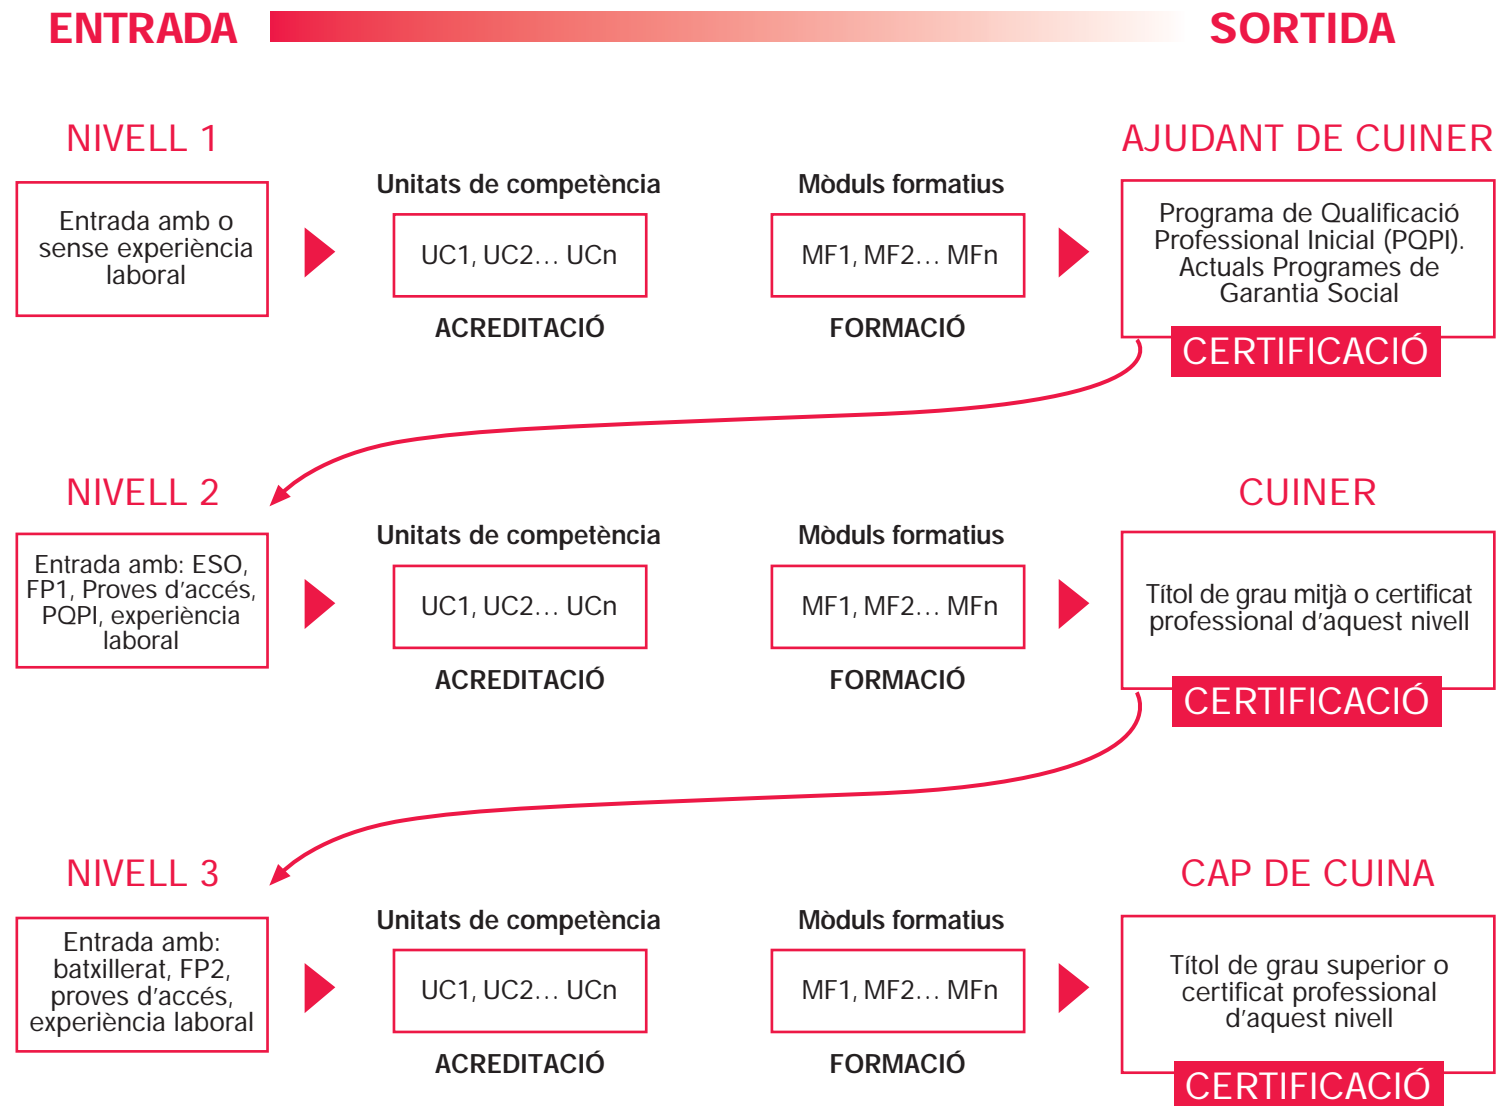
ENTRADA SORTIDA

NIVELL 1

Entrada amb o sense experiència laboral

Unitats de competència

UC1, UC2… UCn

ACREDITACIÓ

Mòduls formatius

MF1, MF2… MFn

FORMACIÓ

AJUDANT DE CUINER

Programa de Qualificació Professional Inicial (PQPI). Actuals Programes de Garantia Social

CERTIFICACIÓ

NIVELL 2

Entrada amb: ESO, FP1, Proves d'accés, PQPI, experiència laboral

Unitats de competència

UC1, UC2… UCn

ACREDITACIÓ

Mòduls formatius

MF1, MF2… MFn

FORMACIÓ

CUINER

Títol de grau mitjà o certificat professional d'aquest nivell

CERTIFICACIÓ

NIVELL 3

Entrada amb: batxillerat, FP2, proves d'accés, experiència laboral

Unitats de competència

UC1, UC2… UCn

ACREDITACIÓ

Mòduls formatius

MF1, MF2… MFn

FORMACIÓ

CAP DE CUINA

Títol de grau superior o certificat professional d'aquest nivell

CERTIFICACIÓ